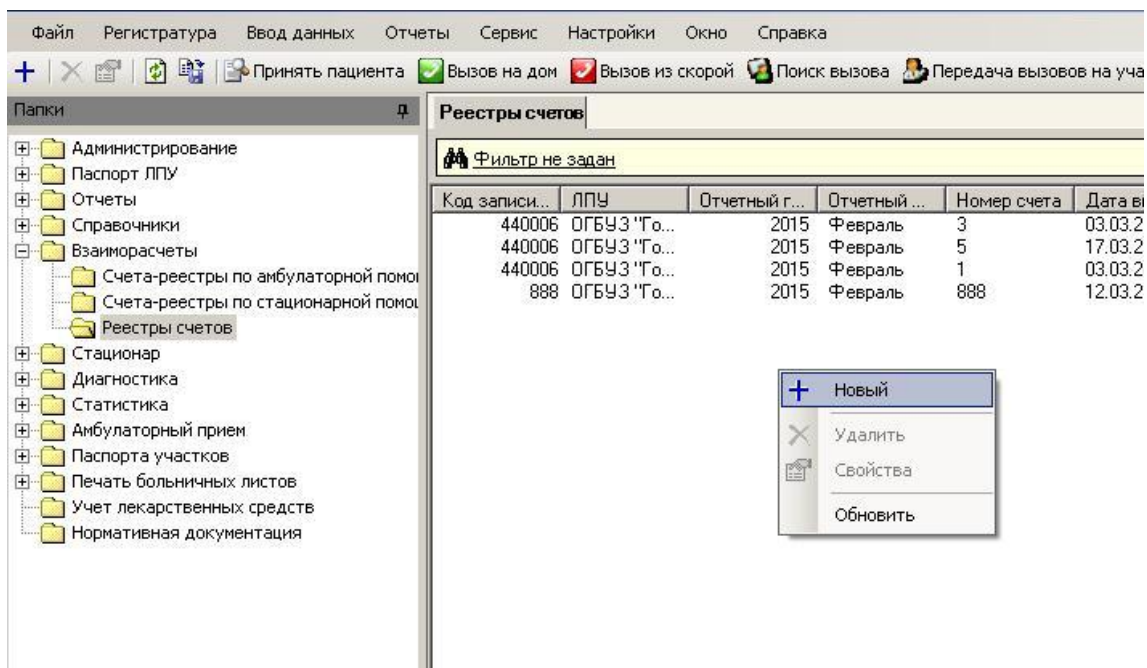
Файл Регистратура Ввод данных Отчеты Сервис Настройки Окно Справка

Принять пациента Вызов на дом Вызов из скорой Поиск вызова Передача вызовов на уча

Папки

Администрирование
Паспорт ЛПУ
Отчеты
Справочники
Взаиморасчеты
Счета-реестры по амбулаторной помо
Счета-реестры по стационарной помо
Реестры счетов
Стационар
Диагностика
Статистика
Амбулаторный прием
Паспорта участков
Печать больничных листов
Учет лекарственных средств
Нормативная документация

Реестры счетов

Фильтр не задан

| Код записи... | ЛПУ | Отчетный г... | Отчетный ... | Номер счета | Дата в |
|---|---|---|---|---|---|
| 440006 | ОГБУЗ "Го... | 2015 | Февраль | 3 | 03.03.2 |
| 440006 | ОГБУЗ "Го... | 2015 | Февраль | 5 | 17.03.2 |
| 440006 | ОГБУЗ "Го... | 2015 | Февраль | 1 | 03.03.2 |
| 888 | ОГБУЗ "Го... | 2015 | Февраль | 888 | 12.03.2 |

Новый
Удалить
Свойства
Обновить